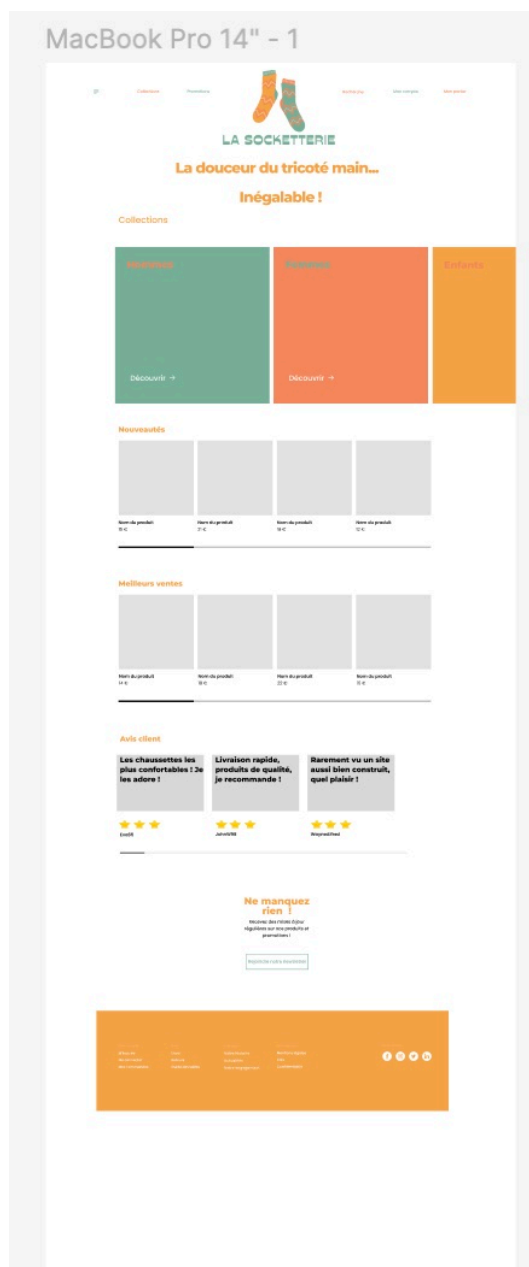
MacBook Pro 14" - 1

Collections Promotions

Rechercher Mon compte Mon panier

LA SOCKETTERIE

La douceur du tricoté main...

Inégalable !

Collections

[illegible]

Découvrir →

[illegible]

Découvrir →

Enfants

Nouveautés

Nom du produit
15 €

Nom du produit
17 €

Nom du produit
18 €

Nom du produit
12 €

Meilleurs ventes

Nom du produit
14 €

Nom du produit
18 €

Nom du produit
22 €

Nom du produit
15 €

Avis client

Les chaussettes les plus confortables ! Je les adore !

Emi88

Livraison rapide, produits de qualité, je recommande !

JohnWill

Rarement vu un site aussi bien construit, quel plaisir !

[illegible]

Ne manquez rien !

Recevez des infos à jour régulières sur nos produits et promotions !

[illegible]

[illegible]